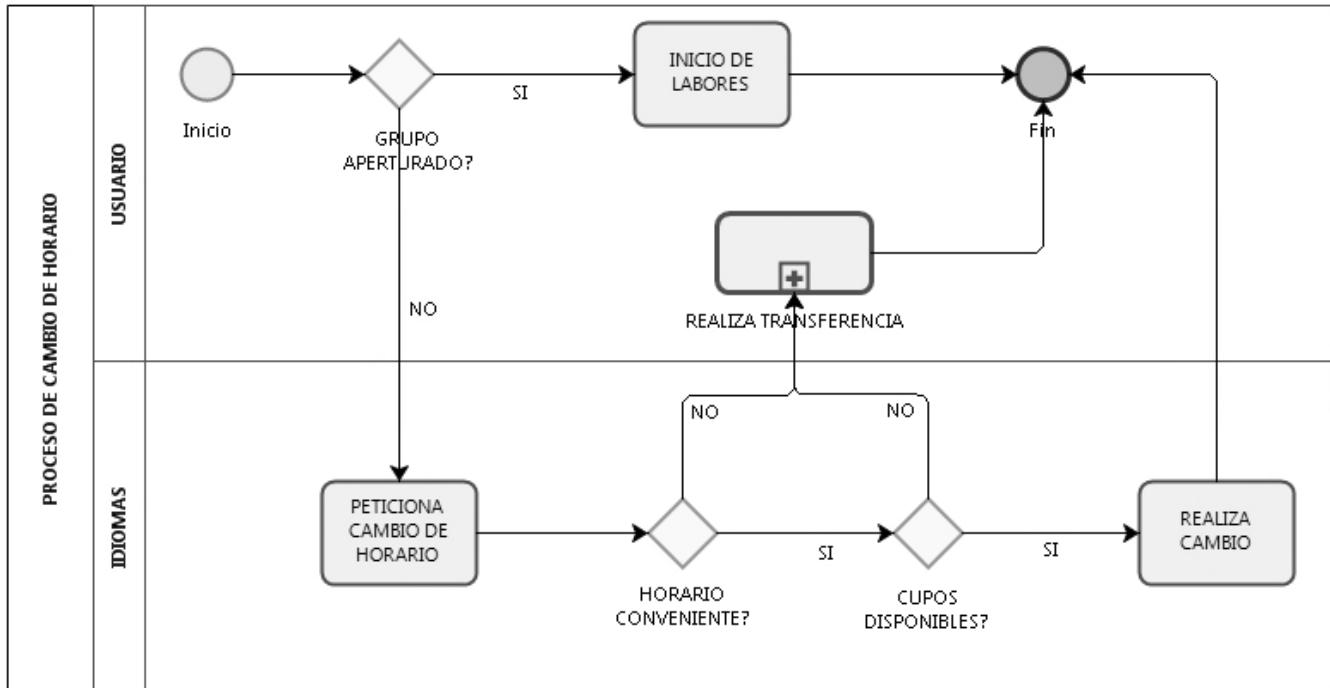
PROCESO DE CAMBIO DE HORARIO

USUARIO

Inicio

GRUPO APERTURADO?

SI

INICIO DE LABORES

Fin

NO

REALIZA TRANSFERENCIA

IDIOMAS

NO

NO

PETICIONA CAMBIO DE HORARIO

HORARIO CONVENIENTE?

SI

CUPOS DISPONIBLES?

SI

REALIZA CAMBIO